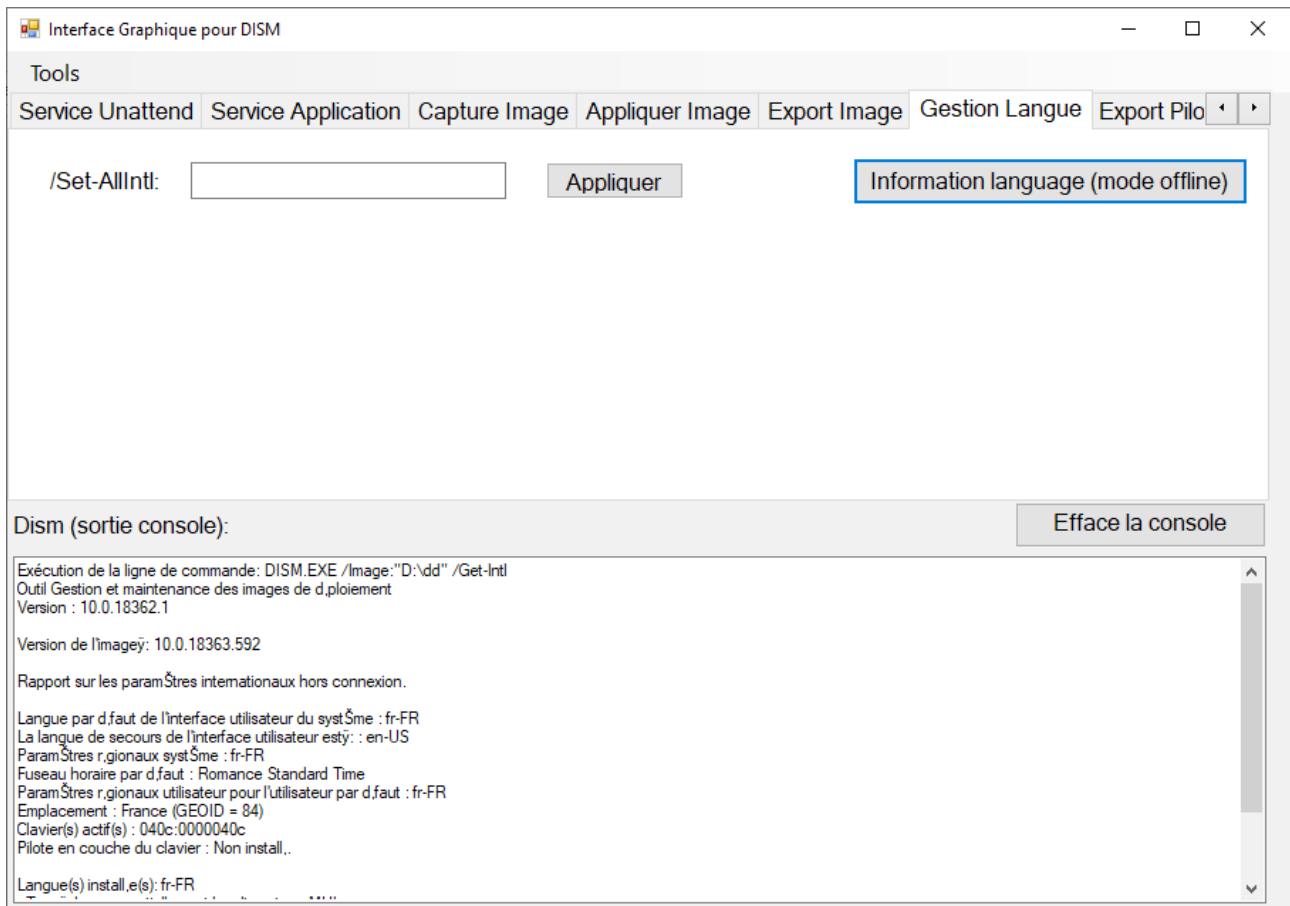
Interface Graphique pour DISM

Tools

Service Unattend | Service Application | Capture Image | Appliquer Image | Export Image | Gestion Langue | Export Pilo

/Set-AllIntl:

Appliquer

Information language (mode offline)

Dism (sortie console):

Efface la console

Exécution de la ligne de commande: DISM.EXE /Image:"D:\dd" /Get-Intl
Outil Gestion et maintenance des images de d,ploiement
Version : 10.0.18362.1

Version de l'imageÿ: 10.0.18363.592

Rapport sur les paramŠtres internationaux hors connexion.

Langue par d,faut de l'interface utilisateur du systŠme : fr-FR
La langue de secours de l'interface utilisateur estÿ: : en-US
ParamŠtres r,gionaux systŠme : fr-FR
Fuseau horaire par d,faut : Romance Standard Time
ParamŠtres r,gionaux utilisateur pour l'utilisateur par d,faut : fr-FR
Emplacement : France (GEOID = 84)
Clavier(s) actif(s) : 040c:0000040c
Pilote en couche du clavier : Non install,.

Langue(s) install,e(s): fr-FR
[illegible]